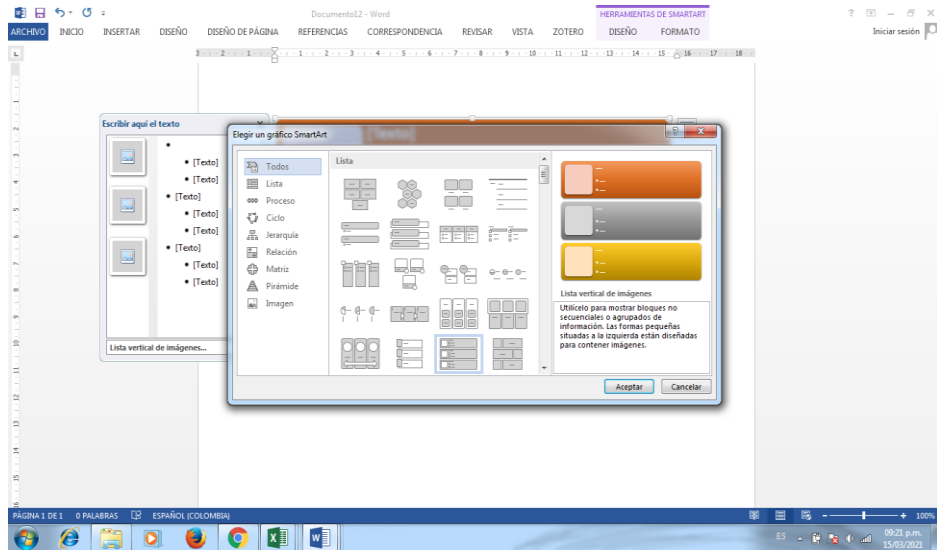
Documento12 - Word

HERRAMIENTAS DE SMARTART

ARCHIVO INICIO INSERTAR DISEÑO DISEÑO DE PÁGINA REFERENCIAS CORRESPONDENCIA REVISAR VISTA ZOTERO DISEÑO FORMATO

Iniciar sesión

Escribir aquí el texto

• [Texto]
• [Texto]
• [Texto]
• [Texto]
• [Texto]
• [Texto]
• [Texto]
• [Texto]

Lista vertical de imágenes...

[Texto]

Elegir un gráfico SmartArt

Todos
Lista
Proceso
Ciclo
Jerarquía
Relación
Matriz
Pirámide
Imagen

Lista

Lista vertical de imágenes

Utilícelo para mostrar bloques no secuenciales o agrupados de información. Las formas pequeñas situadas a la izquierda están diseñadas para contener imágenes.

Aceptar Cancelar

PÁGINA 1 DE 1 0 PALABRAS ESPAÑOL (COLOMBIA)

100%

ES 09:21 p.m. 15/03/2021